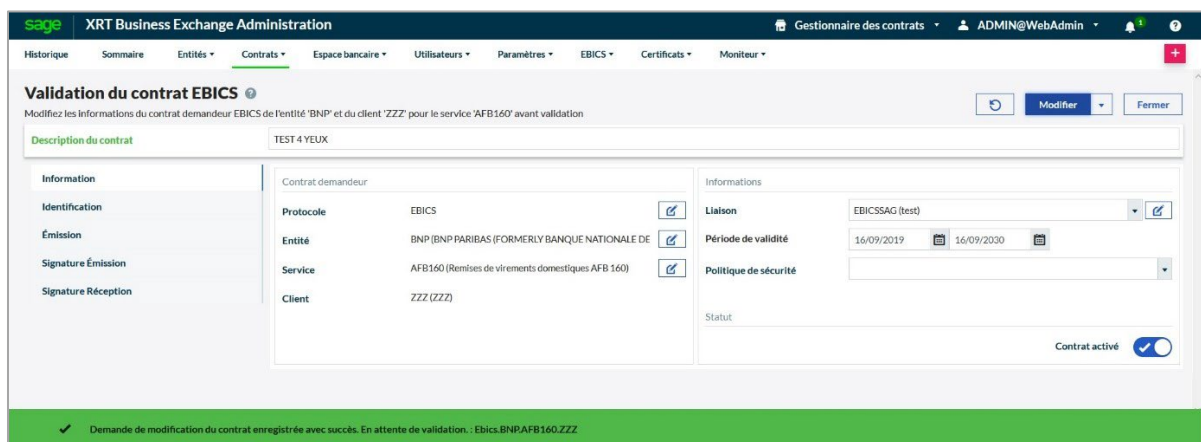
sage XRT Business Exchange Administration

Gestionnaire des contrats ▾ ADMIN@WebAdmin ▾ 1 ?

Historique Sommaire Entités ▾ Contrats ▾ Espace bancaire ▾ Utilisateurs ▾ Paramètres ▾ EBICS ▾ Certificats ▾ Moniteur ▾

+

Validation du contrat EBICS

Modifiez les informations du contrat demandeur EBICS de l'entité 'BNP' et du client 'ZZZ' pour le service 'AFB160' avant validation

Modifier Fermer

Description du contrat TEST 4 YEUX

Information

Identification

Émission

Signature Émission

Signature Réception

Contrat demandeur

Protocole EBICS

Entité BNP (BNP PARIBAS (FORMERLY BANQUE NATIONALE DE

Service AFB160 (Remises de virements domestiques AFB 160)

Client ZZZ (ZZZ)

Informations

Liaison EBICSSAG (test)

Période de validité 16/09/2019 16/09/2030

Politique de sécurité

Statut

Contrat activé

Demande de modification du contrat enregistrée avec succès. En attente de validation. : Ebics.BNP.AFB160.ZZZ